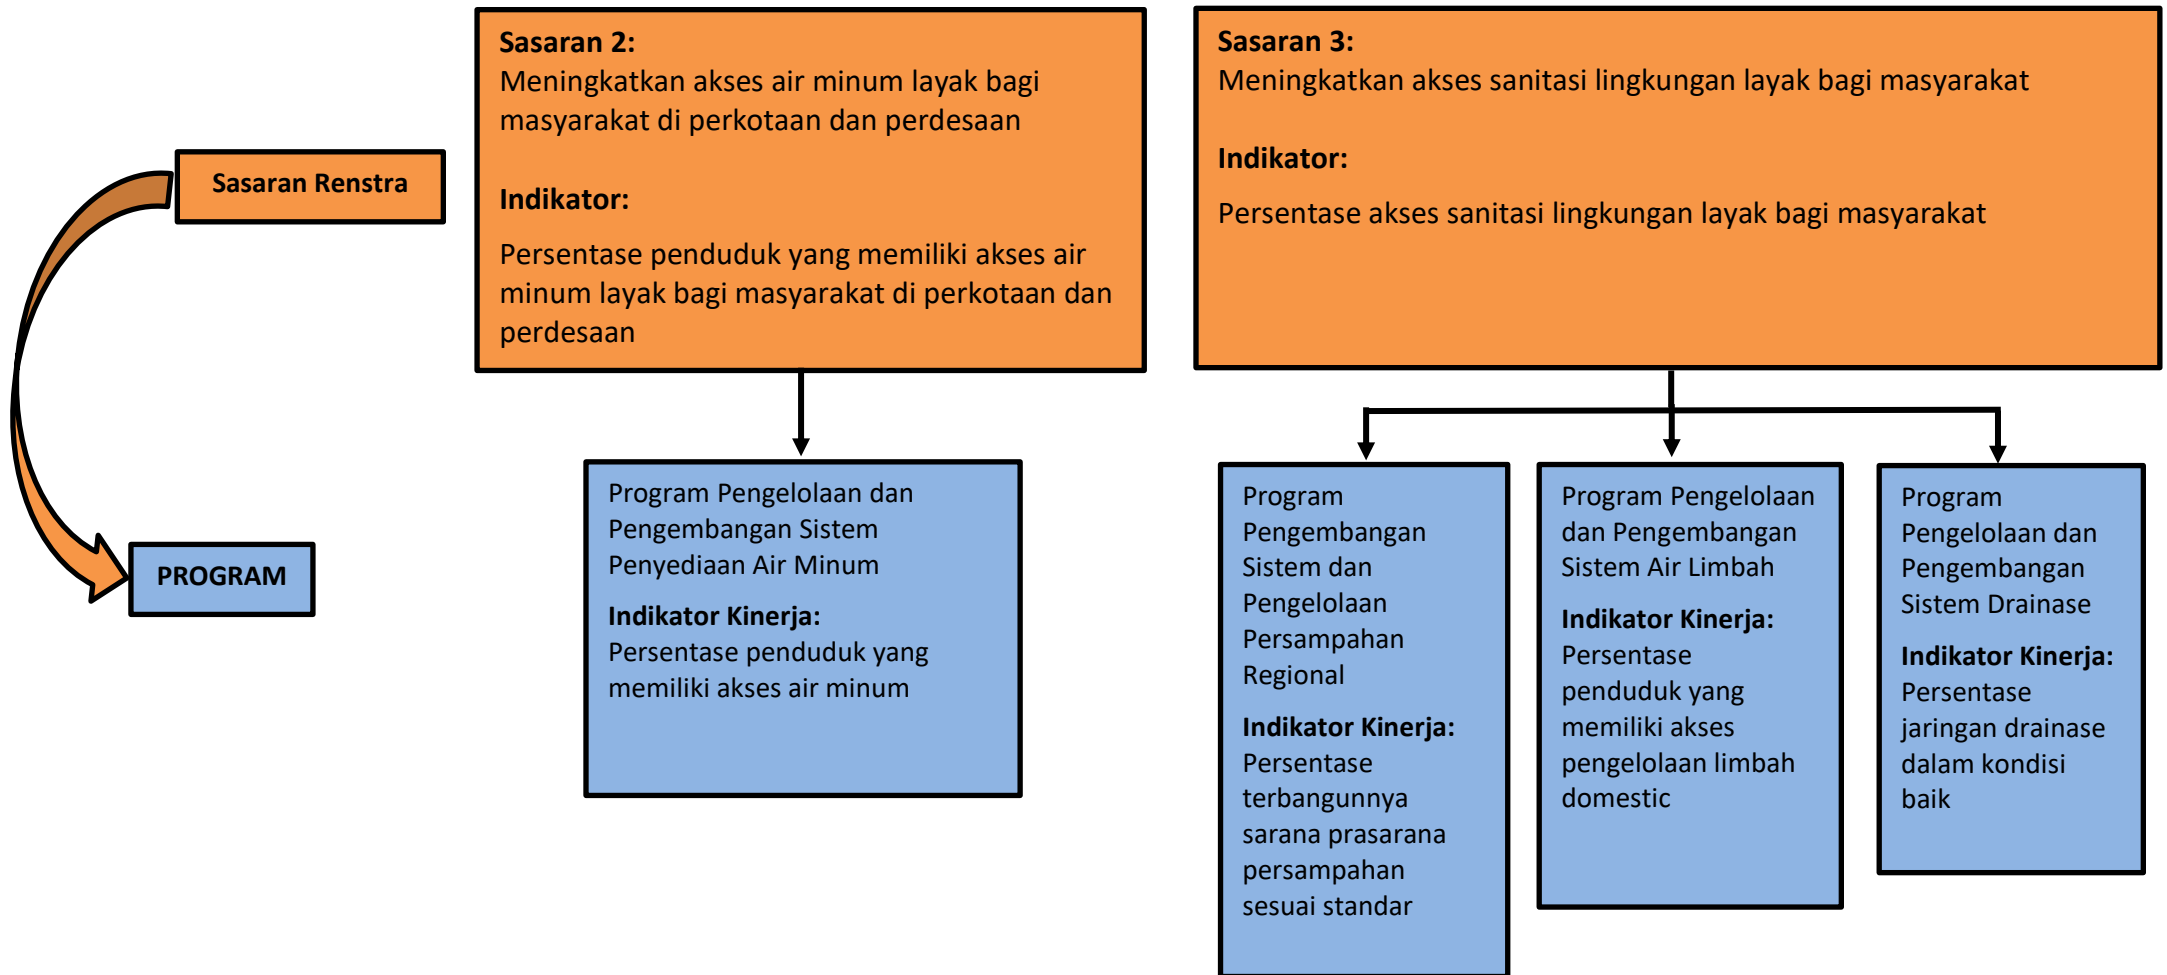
Sasaran Renstra

PROGRAM

**Sasaran 2:**
Meningkatkan akses air minum layak bagi masyarakat di perkotaan dan perdesaan

**Indikator:**

Persentase penduduk yang memiliki akses air minum layak bagi masyarakat di perkotaan dan perdesaan

Program Pengelolaan dan Pengembangan Sistem Penyediaan Air Minum

**Indikator Kinerja:**
Persentase penduduk yang memiliki akses air minum

**Sasaran 3:**
Meningkatkan akses sanitasi lingkungan layak bagi masyarakat

**Indikator:**

Persentase akses sanitasi lingkungan layak bagi masyarakat

Program Pengembangan Sistem dan Pengelolaan Persampahan Regional

**Indikator Kinerja:**
Persentase terbangunnya sarana prasarana persampahan sesuai standar

Program Pengelolaan dan Pengembangan Sistem Air Limbah

**Indikator Kinerja:**
Persentase penduduk yang memiliki akses pengelolaan limbah domestic

Program Pengelolaan dan Pengembangan Sistem Drainase

**Indikator Kinerja:**
Persentase jaringan drainase dalam kondisi baik